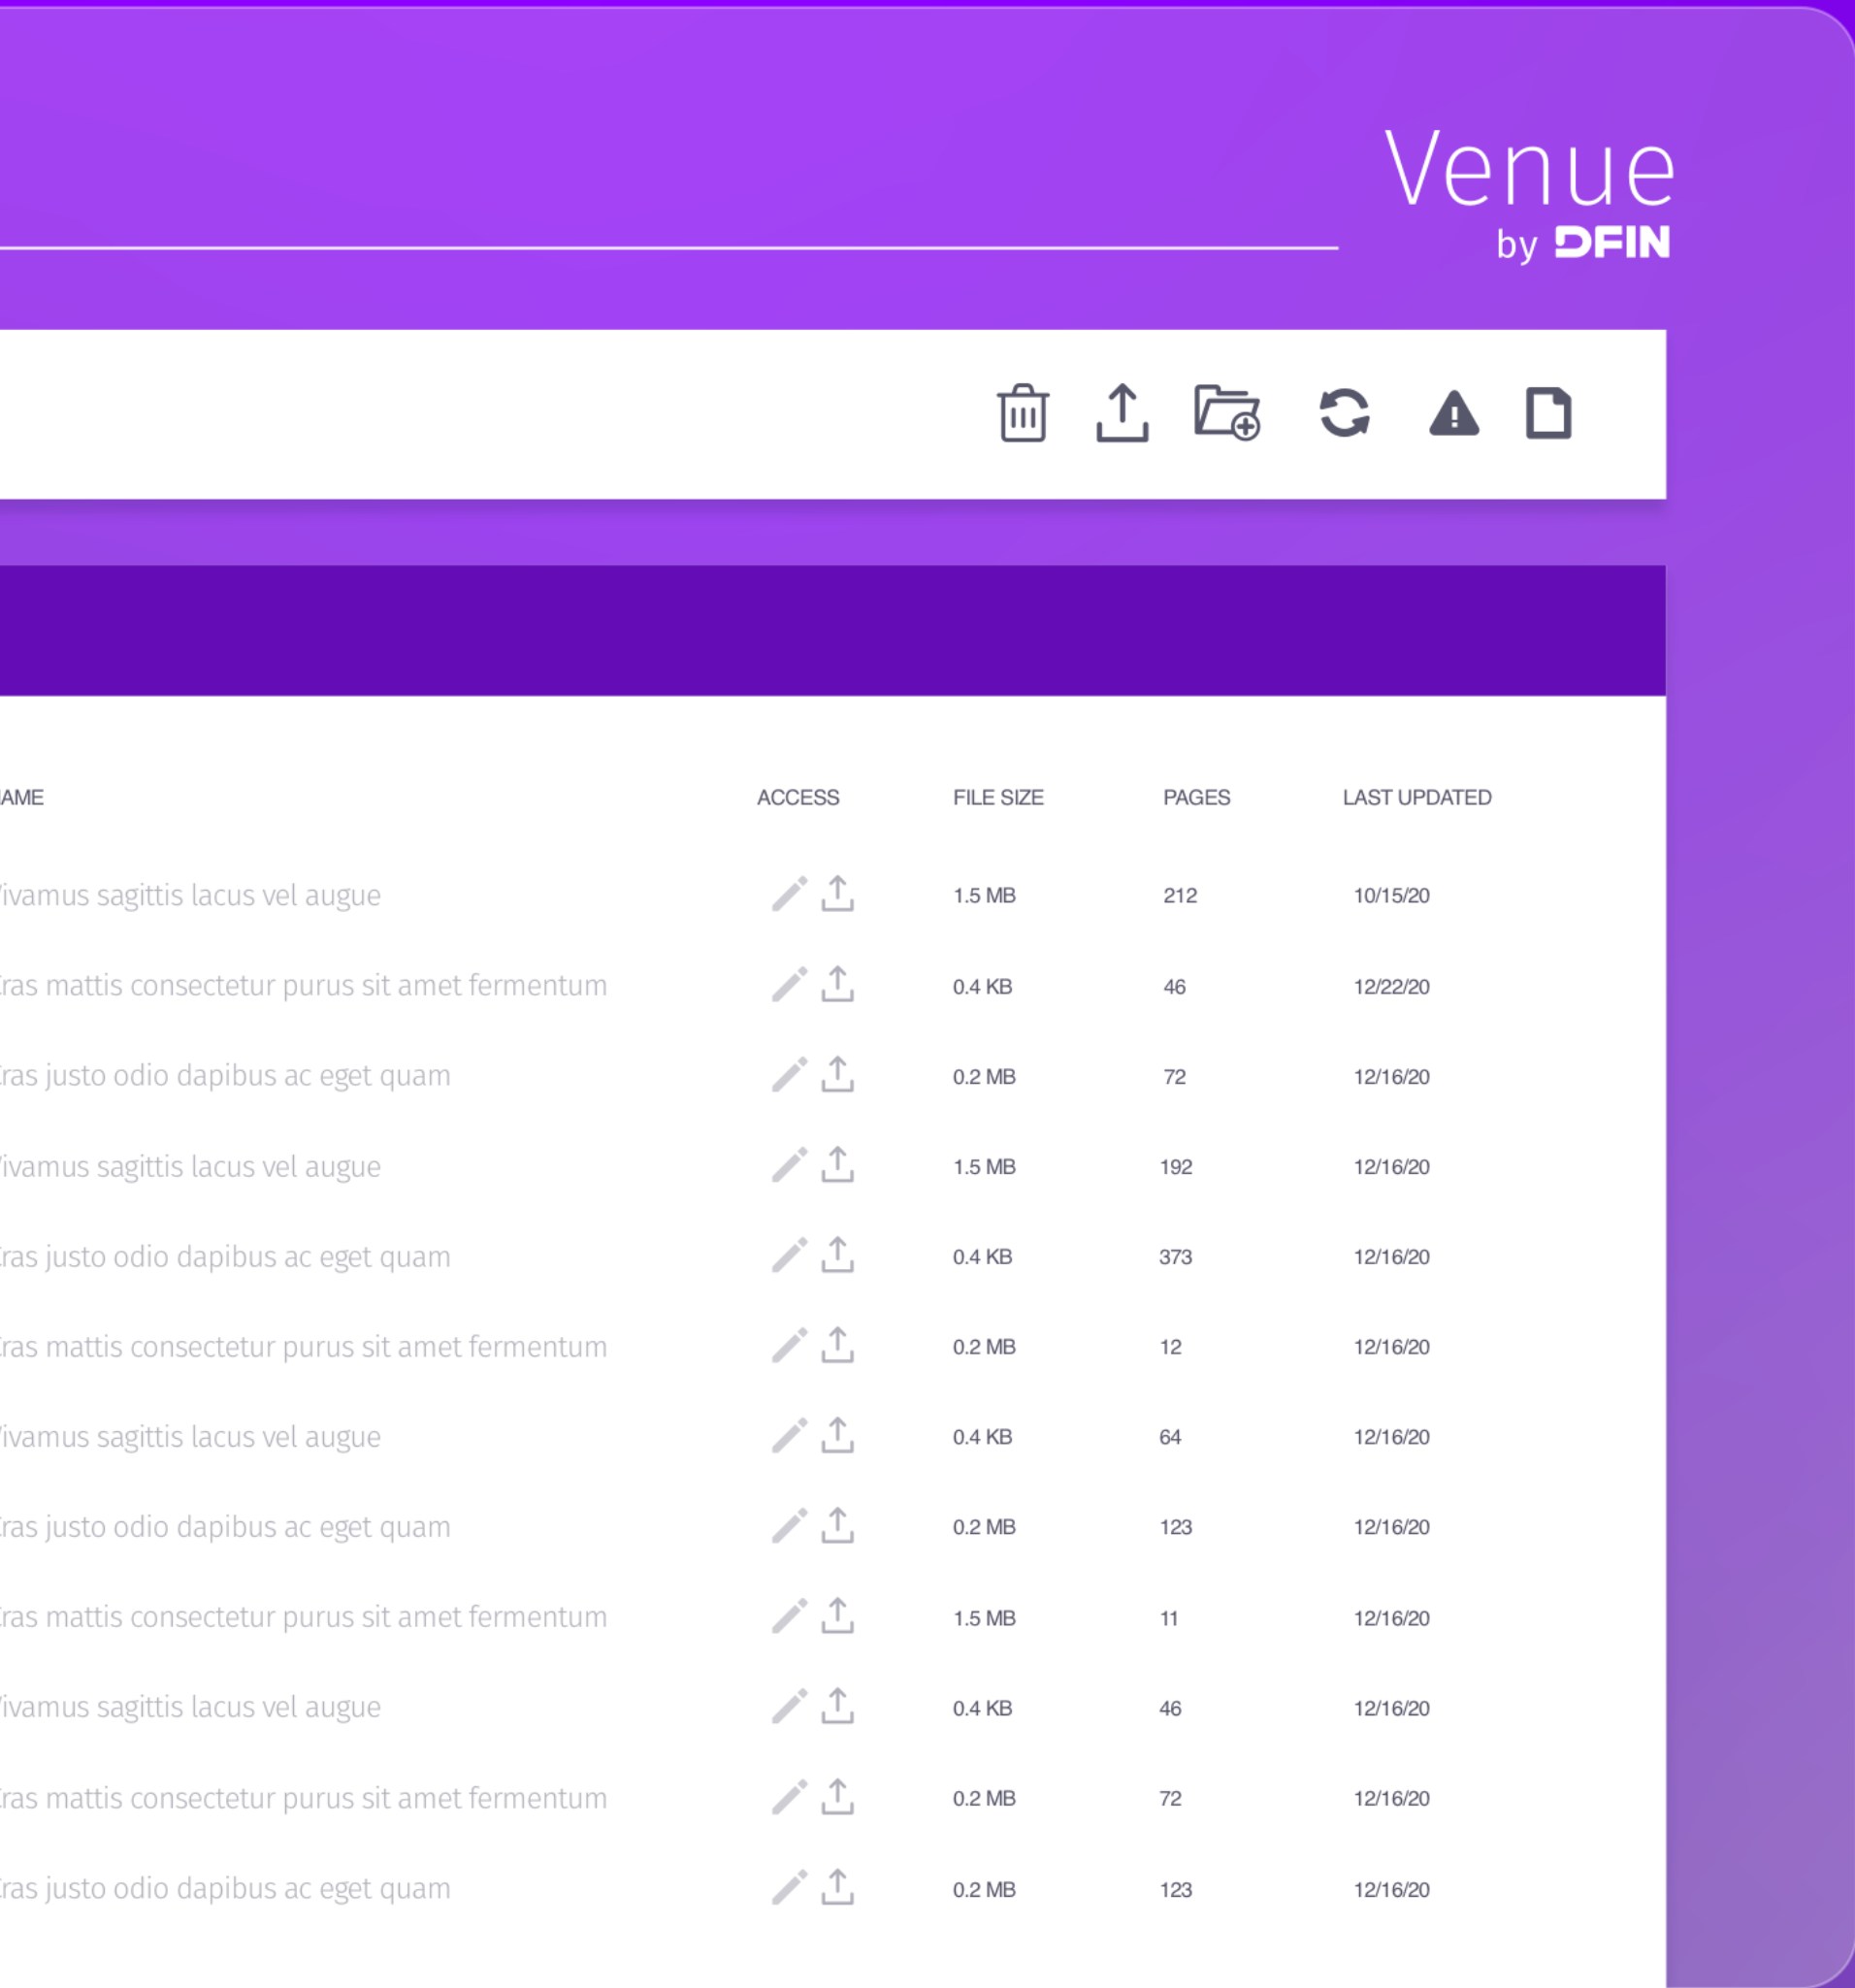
Venue
by DFIN

| AME | ACCESS | FILE SIZE | PAGES | LAST UPDATED |
|---|---|---|---|---|
| ivamus sagittis lacus vel augue | | 1.5 MB | 212 | 10/15/20 |
| ras mattis consectetur purus sit amet fermentum | | 0.4 KB | 46 | 12/22/20 |
| ras justo odio dapibus ac eget quam | | 0.2 MB | 72 | 12/16/20 |
| ivamus sagittis lacus vel augue | | 1.5 MB | 192 | 12/16/20 |
| ras justo odio dapibus ac eget quam | | 0.4 KB | 373 | 12/16/20 |
| ras mattis consectetur purus sit amet fermentum | | 0.2 MB | 12 | 12/16/20 |
| ivamus sagittis lacus vel augue | | 0.4 KB | 64 | 12/16/20 |
| ras justo odio dapibus ac eget quam | | 0.2 MB | 123 | 12/16/20 |
| ras mattis consectetur purus sit amet fermentum | | 1.5 MB | 11 | 12/16/20 |
| ivamus sagittis lacus vel augue | | 0.4 KB | 46 | 12/16/20 |
| ras mattis consectetur purus sit amet fermentum | | 0.2 MB | 72 | 12/16/20 |
| ras justo odio dapibus ac eget quam | | 0.2 MB | 123 | 12/16/20 |